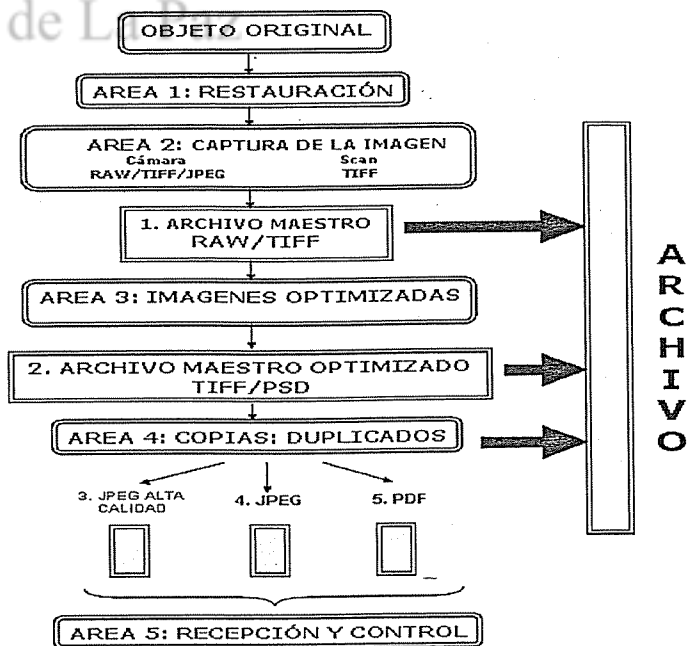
de La Paz

OBJETO ORIGINAL

AREA 1: RESTAURACIÓN

AREA 2: CAPTURA DE LA IMAGEN
Cámara RAW/TIFF/JPEG
Scan TIFF

1. ARCHIVO MAESTRO RAW/TIFF

AREA 3: IMAGENES OPTIMIZADAS

2. ARCHIVO MAESTRO OPTIMIZADO TIFF/PSD

AREA 4: COPIAS: DUPLICADOS

3. JPEG ALTA CALIDAD
4. JPEG
5. PDF

AREA 5: RECEPCIÓN Y CONTROL

ARCHIVO